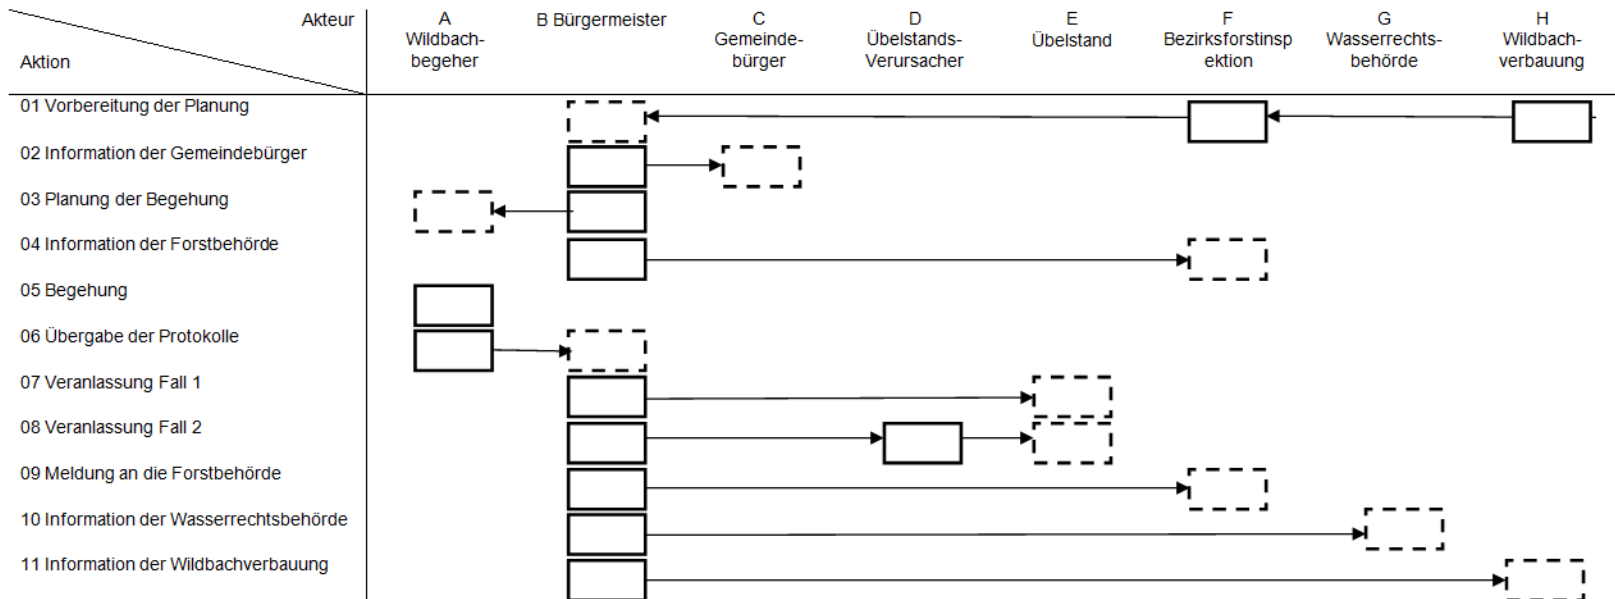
| Aktion \ Akteur | A Wildbachbegeher | B Bürgermeister | C Gemeindebürger | D Übelstands-Verursacher | E Übelstand | F Bezirksforstinspektion | G Wasserrechtsbehörde | H Wildbachverbauung |
|---|---|---|---|---|---|---|---|---|
| 01 Vorbereitung der Planung | | | | | | | | |
| 02 Information der Gemeindebürger | | | | | | | | |
| 03 Planung der Begehung | | | | | | | | |
| 04 Information der Forstbehörde | | | | | | | | |
| 05 Begehung | | | | | | | | |
| 06 Übergabe der Protokolle | | | | | | | | |
| 07 Veranlassung Fall 1 | | | | | | | | |
| 08 Veranlassung Fall 2 | | | | | | | | |
| 09 Meldung an die Forstbehörde | | | | | | | | |
| 10 Information der Wasserrechtsbehörde | | | | | | | | |
| 11 Information der Wildbachverbauung | | | | | | | | |